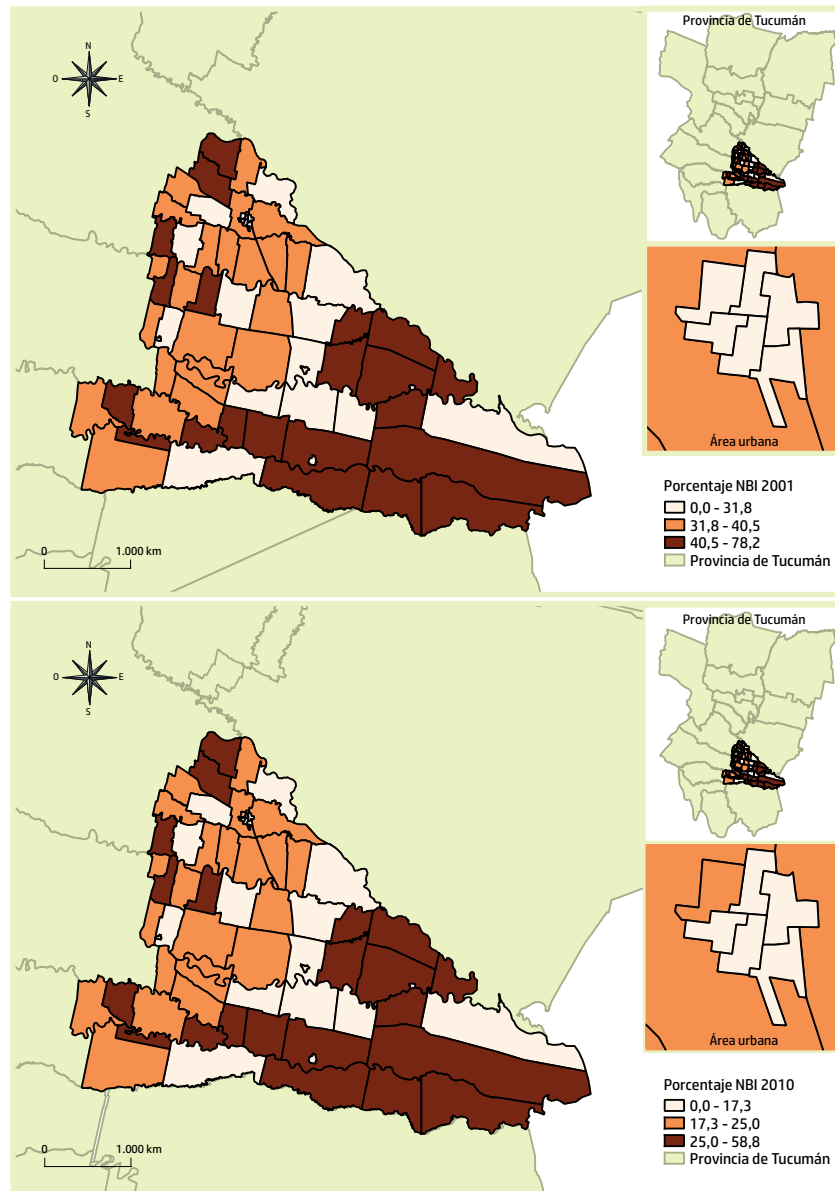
N
O
E
S

Provincia de Tucumán

Área urbana

Porcentaje NBI 2001
0,0 - 31,8
31,8 - 40,5
40,5 - 78,2
Provincia de Tucumán

0
1.000 km

N
O
E
S

Provincia de Tucumán

Área urbana

Porcentaje NBI 2010
0,0 - 17,3
17,3 - 25,0
25,0 - 58,8
Provincia de Tucumán

0
1.000 km